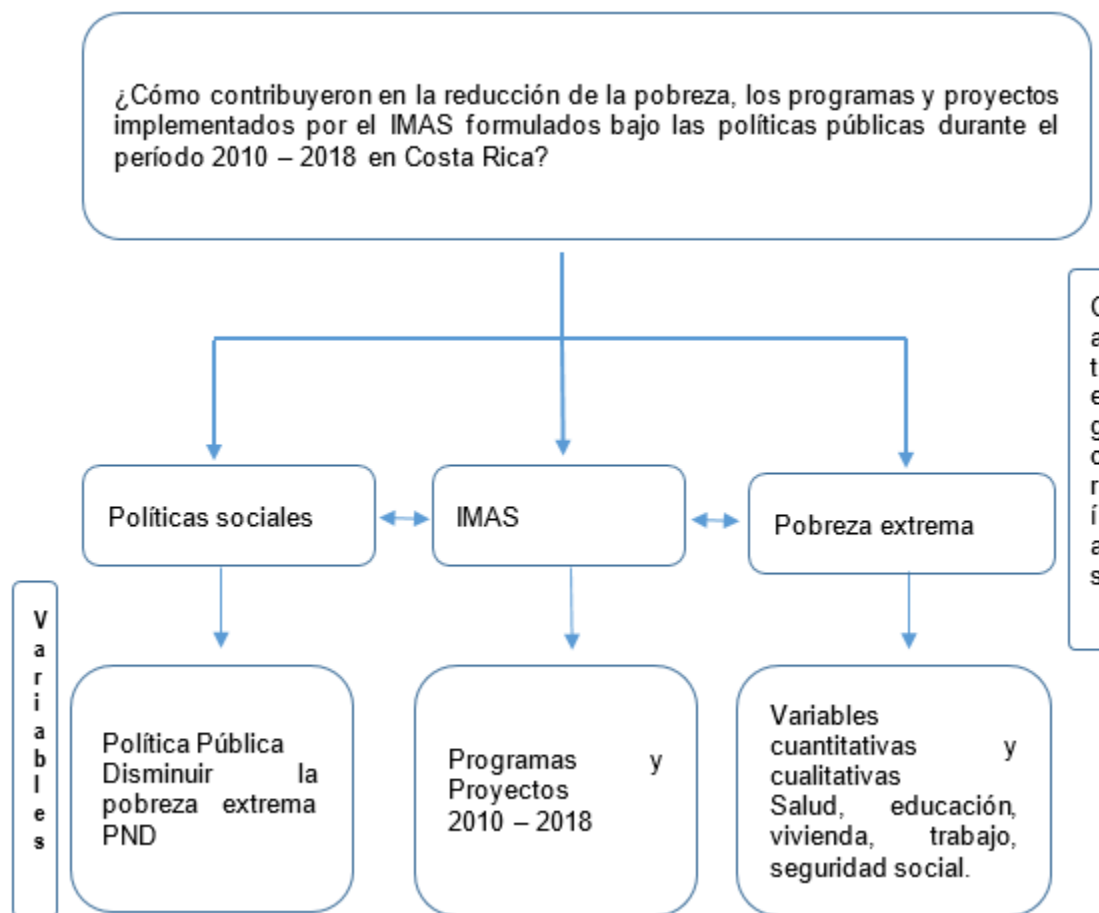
¿Cómo contribuyeron en la reducción de la pobreza, los programas y proyectos implementados por el IMAS formulados bajo las políticas públicas durante el período 2010 – 2018 en Costa Rica?

Políticas sociales

IMAS

Pobreza extrema

C
a
t
e
g
o
r
í
a
s

V
a
r
i
a
b
l
e
s

Política Pública Disminuir la pobreza extrema PND

Programas y Proyectos 2010 – 2018

Variables cuantitativas y cualitativas
Salud, educación, vivienda, trabajo, seguridad social.